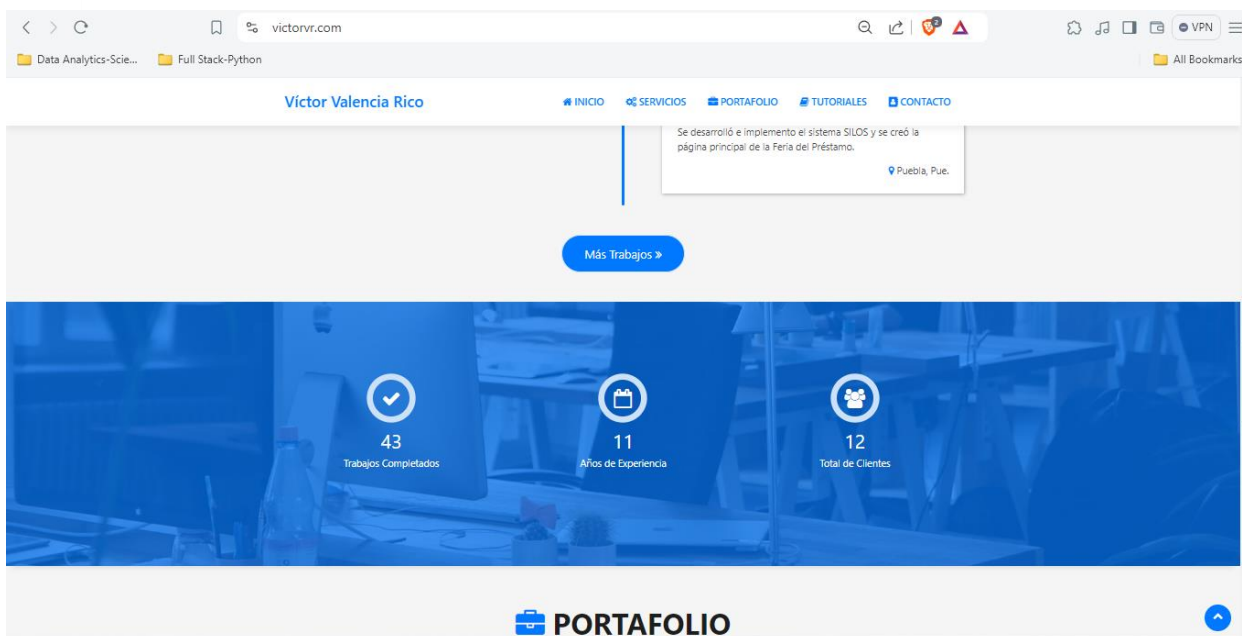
victorvr.com

VPN

Data Analytics-Scie...
Full Stack-Python
All Bookmarks

Víctor Valencia Rico

INICIO SERVICIOS PORTAFOLIO TUTORIALES CONTACTO

Se desarrolló e implemento el sistema SILOS y se creó la página principal de la Feria del Préstamo.

Puebla, Pue.

Más Trabajos »

43
Trabajos Completados

11
Años de Experiencia

12
Total de Clientes

PORTAFOLIO